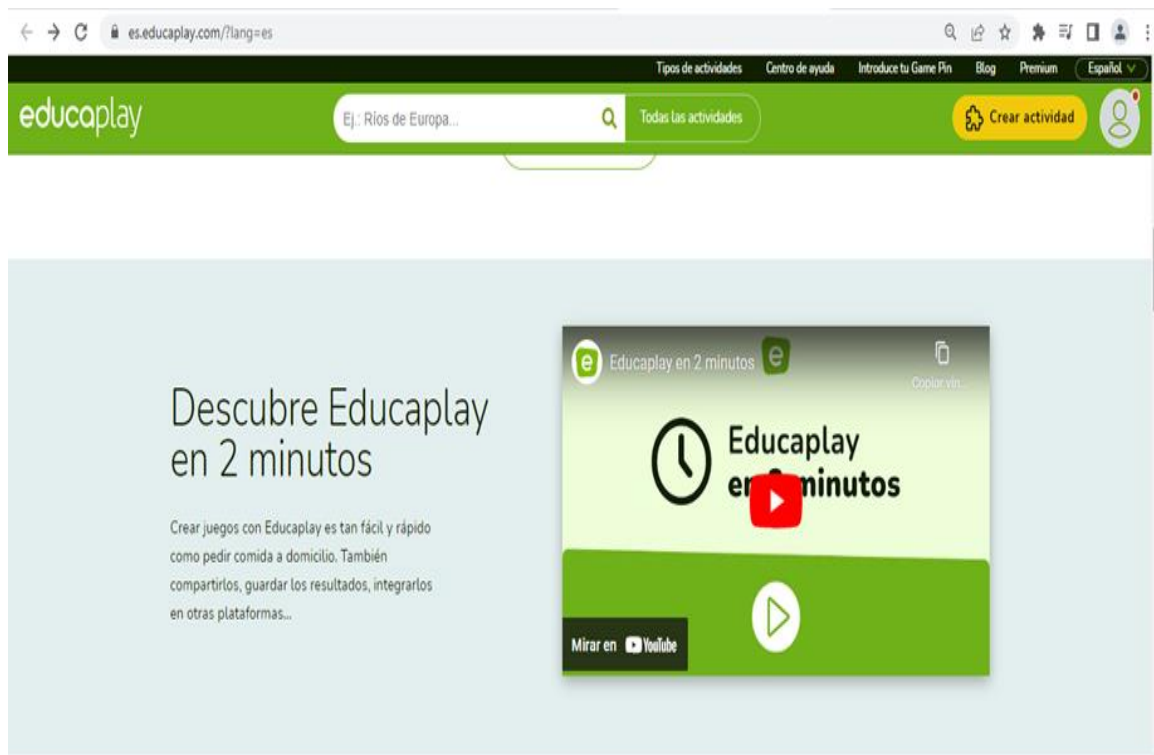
es.educaplay.com/?lang=es

Tipos de actividades Centro de ayuda Introduce tu Game Pin Blog Premium Español

educaplay

Ej.: Ríos de Europa...

Todas las actividades

Crear actividad

Descubre Educaplay en 2 minutos

Crear juegos con Educaplay es tan fácil y rápido como pedir comida a domicilio. También compartirlos, guardar los resultados, integrarlos en otras plataformas...

Educaplay en 2 minutos

Copiar vín...

Educaplay en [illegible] minutos

Mirar en YouTube